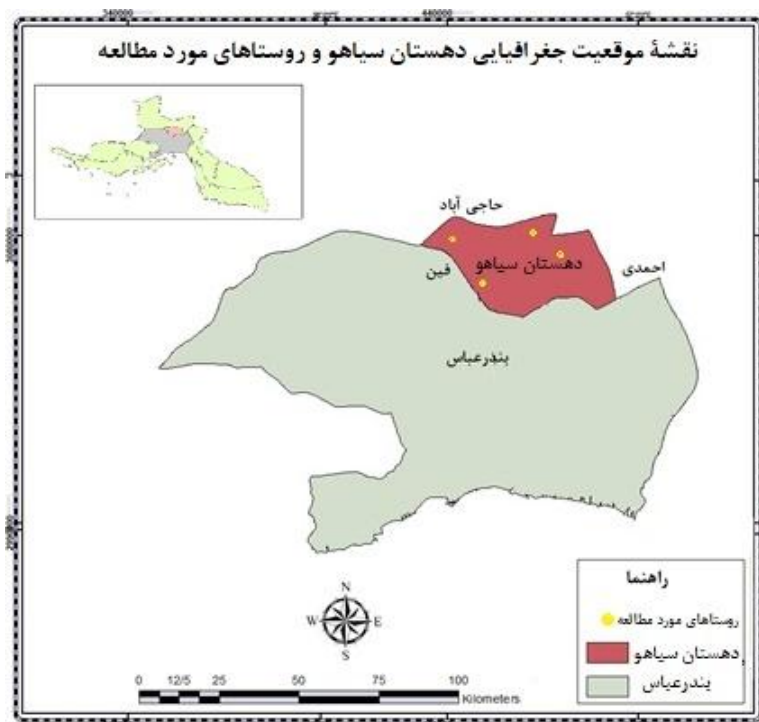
340000 400000

نقشهٔ موقعیت جغرافیایی دهستان سیاهو و روستاهای مورد مطالعه

حاجی آباد

دهستان سیاهو

فین

احمدی

بندرعباس

N
W E
S

0 12/5 25 50 75 100 Kilometers

راهنما

روستاهای مورد مطالعه

دهستان سیاهو

بندرعباس